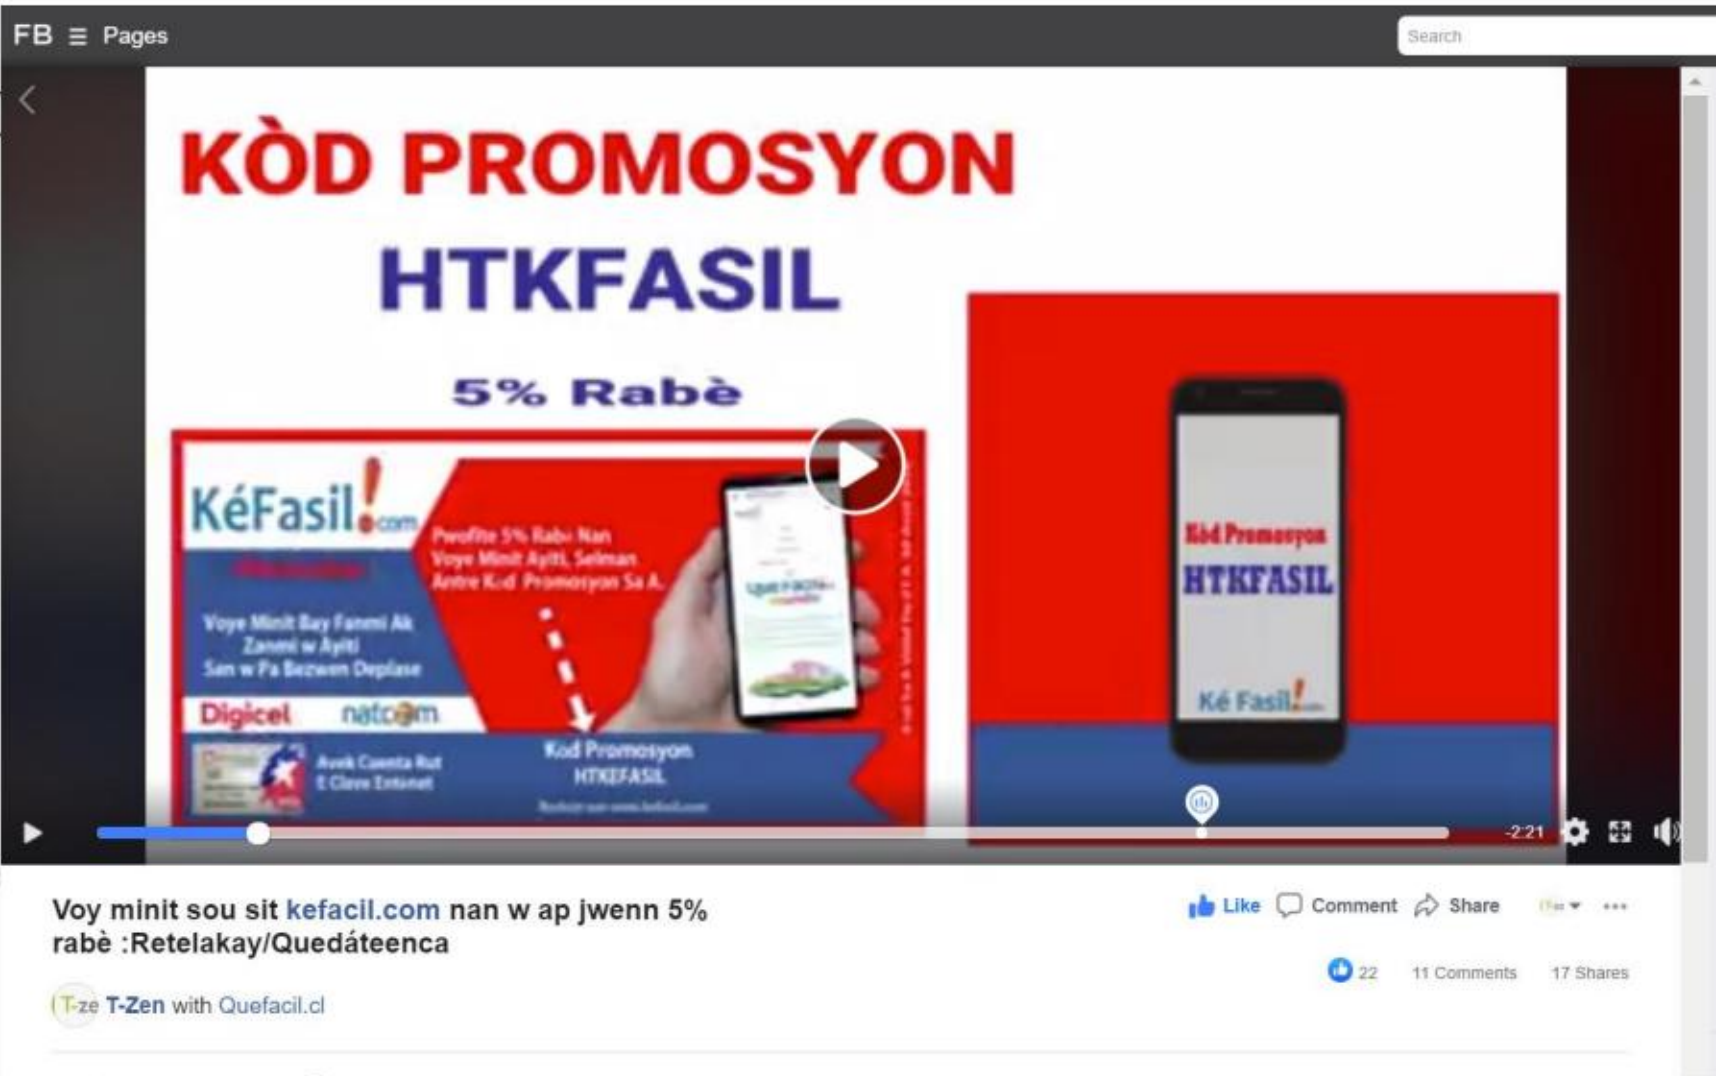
FB Pages

Search

KÒD PROMOSYON

HTKFASIL

5% Rabè

KéFasil!.com

Pwofite 5% Rabè Nan Voye Minit Ayiti, Selman Antre Kòd Promosyon Sa A.

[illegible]

Voye Minit Bay Fanmi Ak Zanmi w Ayiti San w Pa Bezwen Deplase

Digicel natcom

Avek Cuenta Rut E Clave Entenet

Kòd Promosyon HTKEFASIL

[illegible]

Kòd Promosyon

HTKFASIL

Ké Fasil!.com

-2:21

Voy minit sou sit kefacil.com nan w ap jwenn 5% rabè :Retelakay/Quedáteenca

Like Comment Share

22 11 Comments 17 Shares

T-ze T-Zen with Quefacil.cl